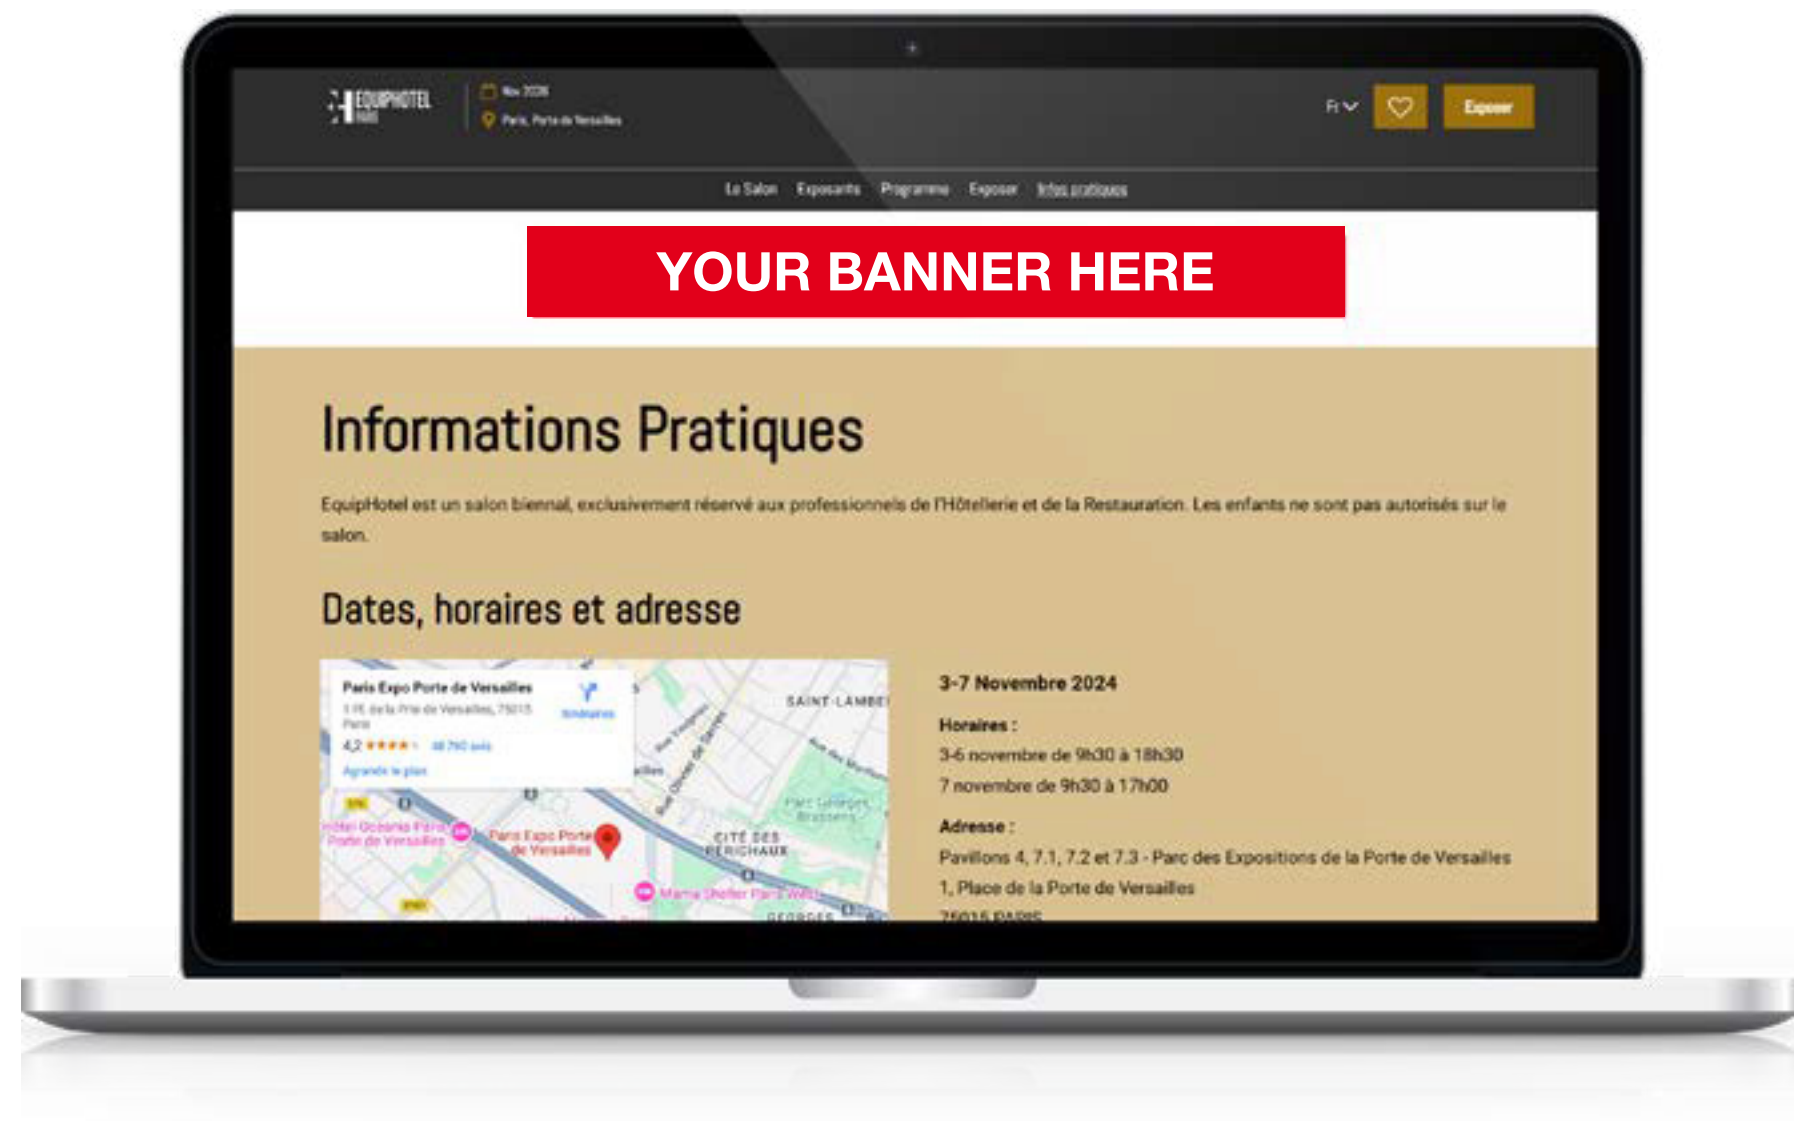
EQUIPHOTEL PARIS

Nov 2026
Paris, Porte de Versailles

Fr
Exposer

Le Salon Exposants Programme Exposer Infos pratiques

YOUR BANNER HERE

Informations Pratiques

EquipHotel est un salon biennal, exclusivement réservé aux professionnels de l'Hôtellerie et de la Restauration. Les enfants ne sont pas autorisés sur le salon.

Dates, horaires et adresse

Paris Expo Porte de Versailles
1 Pl. de la Pte de Versailles, 75015 Paris
4,2 ★★★★★ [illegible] avis
Itinéraires
Agrandir le plan
SAINT-LAMBE
Hôtel Oceania Paris Porte de Versailles
Paris Expo Porte de Versailles
CITÉ DES PERICHAUX
Parc Georges Brassens
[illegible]
GEORGES

3-7 Novembre 2024

Horaires :
3-6 novembre de 9h30 à 18h30
7 novembre de 9h30 à 17h00

Adresse :
Pavillons 4, 7.1, 7.2 et 7.3 - Parc des Expositions de la Porte de Versailles
1, Place de la Porte de Versailles
75015 PARIS